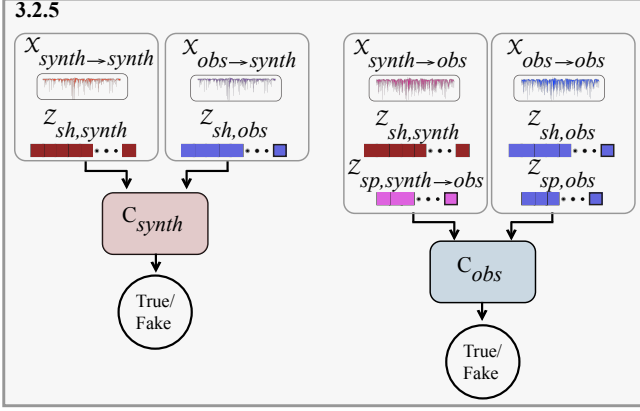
3.2.5

$x_{synth \rightarrow synth}$

$z_{sh,synth}$

$x_{obs \rightarrow synth}$

$z_{sh,obs}$

$C_{synth}$

True/ Fake

$x_{synth \rightarrow obs}$

$z_{sh,synth}$

$z_{sp,synth \rightarrow obs}$

$x_{obs \rightarrow obs}$

$z_{sh,obs}$

$z_{sp,obs}$

$C_{obs}$

True/ Fake